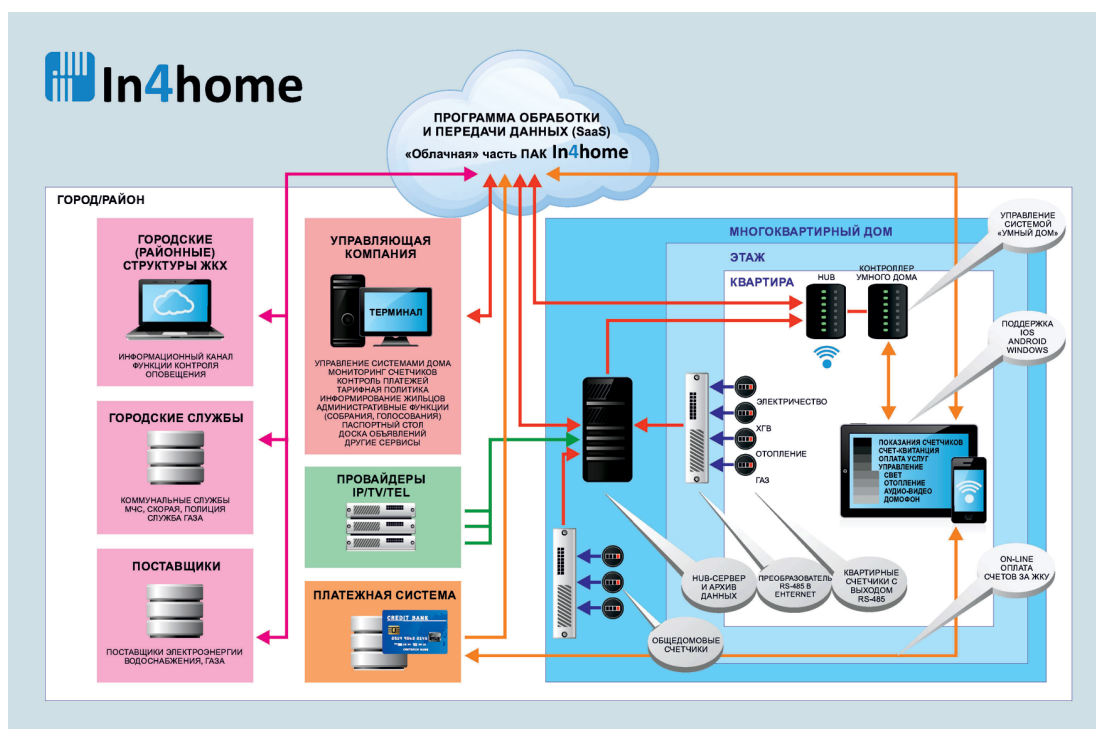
In4home

ПРОГРАММА ОБРАБОТКИ И ПЕРЕДАЧИ ДАННЫХ (SaaS)
«Облачная» часть ПАК In4home

ГОРОД/РАЙОН

ГОРОДСКИЕ (РАЙОННЫЕ) СТРУКТУРЫ ЖКХ

ИНФОРМАЦИОННЫЙ КАНАЛ
ФУНКЦИИ КОНТРОЛЯ
ОПОВЕЩЕНИЯ

ГОРОДСКИЕ СЛУЖБЫ

КОММУНАЛЬНЫЕ СЛУЖБЫ
МЧС, СКОРАЯ, ПОЛИЦИЯ
СЛУЖБА ГАЗА

ПОСТАВЩИКИ

ПОСТАВЩИКИ ЭЛЕКТРОЭНЕРГИИ
ВОДОСНАБЖЕНИЯ, ГАЗА

УПРАВЛЯЮЩАЯ КОМПАНИЯ

ТЕРМИНАЛ

УПРАВЛЕНИЕ СИСТЕМАМИ ДОМА
МОНИТОРИНГ СЧЕТЧИКОВ
КОНТРОЛЬ ПЛАТЕЖЕЙ
ТАРИФНАЯ ПОЛИТИКА
ИНФОРМИРОВАНИЕ ЖИЛЬЦОВ
АДМИНИСТРАТИВНЫЕ ФУНКЦИИ
(СОБРАНИЯ, ГОЛОСОВАНИЯ)
ПАСПОРТНЫЙ СТОЛ
ДОСКА ОБЪЯВЛЕНИЙ
ДРУГИЕ СЕРВИСЫ

ПРОВАЙДЕРЫ IP/TV/TEL

ПЛАТЕЖНАЯ СИСТЕМА

CREDIT BANK

МНОГОКВАРТИРНЫЙ ДОМ

ЭТАЖ

КВАРТИРА

HUB

КОНТРОЛЛЕР УМНОГО ДОМА

УПРАВЛЕНИЕ СИСТЕМОЙ «УМНЫЙ ДОМ»

ПОДДЕРЖКА IOS ANDROID WINDOWS

ЭЛЕКТРИЧЕСТВО

ХГВ

ОТОПЛЕНИЕ

ГАЗ

ПОКАЗАНИЯ СЧЕТЧИКОВ
СЧЕТ-КВИТАНЦИЯ
ОПЛАТА УСЛУГ
УПРАВЛЕНИЕ
СВЕТ
ОТОПЛЕНИЕ
АУДИО-ВИДЕО
ДОМОФОН

ON-LINE ОПЛАТА СЧЕТОВ ЗА ЖКУ

HUB-СЕРВЕР И АРХИВ ДАННЫХ

ПРЕОБРАЗОВАТЕЛЬ RS-485 В ETHERNET

КВАРТИРНЫЕ СЧЕТЧИКИ С ВЫХОДОМ RS-485

ОБЩЕДОМОВЫЕ СЧЕТЧИКИ